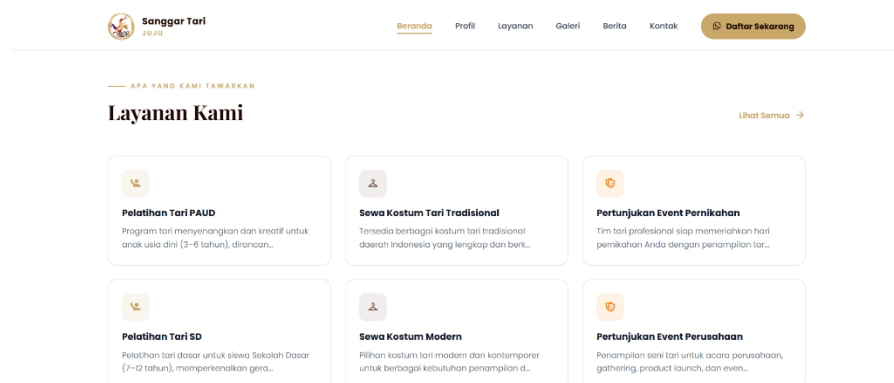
Sanggar Tari
JUJU

Beranda Profil Layanan Galeri Berita Kontak Daftar Sekarang

APA YANG KAMI TAWARKAN

Layanan Kami

Lihat Semua →

Pelatihan Tari PAUD
Program tari menyenangkan dan kreatif untuk anak usia dini (3–6 tahun), dirancan...

Sewa Kostum Tari Tradisional
Tersedia berbagai kostum tari tradisional daerah Indonesia yang lengkap dan berk...

Pertunjukan Event Pernikahan
Tim tari profesional siap memeriahkan hari pernikahan Anda dengan penampilan tar...

Pelatihan Tari SD
Pelatihan tari dasar untuk siswa Sekolah Dasar (7–12 tahun), memperkenalkan gera...

Sewa Kostum Modern
Pilihan kostum tari modern dan kontemporer untuk berbagai kebutuhan penampilan d...

Pertunjukan Event Perusahaan
Penampilan seni tari untuk acara perusahaan, gathering, product launch, dan even...